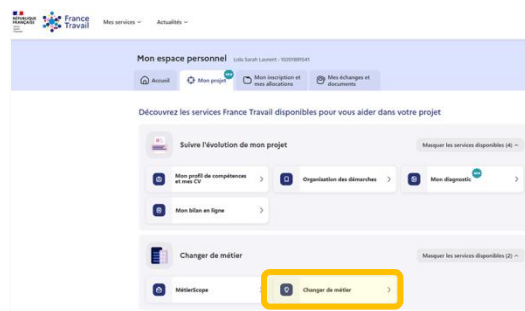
RÉPUBLIQUE FRANÇAISE France Travail Mes services Actualités

Mon espace personnel Lola Sarah Laurent - 1020189541

Accueil Mon projet NEW Mon inscription et mes allocations Mes échanges et documents

Découvrez les services France Travail disponibles pour vous aider dans votre projet

Suivre l'évolution de mon projet

Masquer les services disponibles (4)

Mon profil de compétences et mes CV

Organisation des démarches

Mon diagnostic NEW

Mon bilan en ligne

Changer de métier

Masquer les services disponibles (2)

MétierScope

Changer de métier